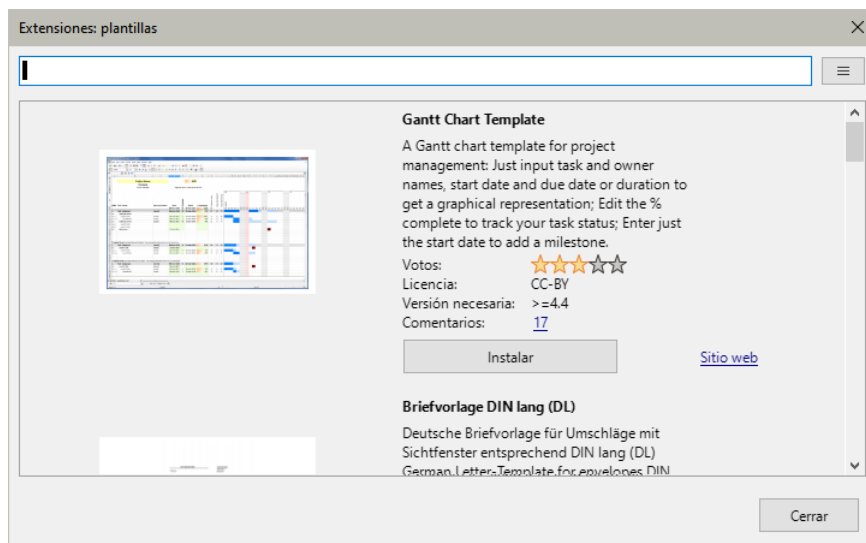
Extensiones: plantillas

Gantt Chart Template

A Gantt chart template for project management: Just input task and owner names, start date and due date or duration to get a graphical representation; Edit the % complete to track your task status; Enter just the start date to add a milestone.

Votos:
Licencia: CC-BY
Versión necesaria: >=4.4
Comentarios: 17

Instalar

Sitio web

Briefvorlage DIN lang (DL)

Deutsche Briefvorlage für Umschläge mit Sichtfenster entsprechend DIN lang (DL)
German Letter-Template for envelopes DIN

Cerrar